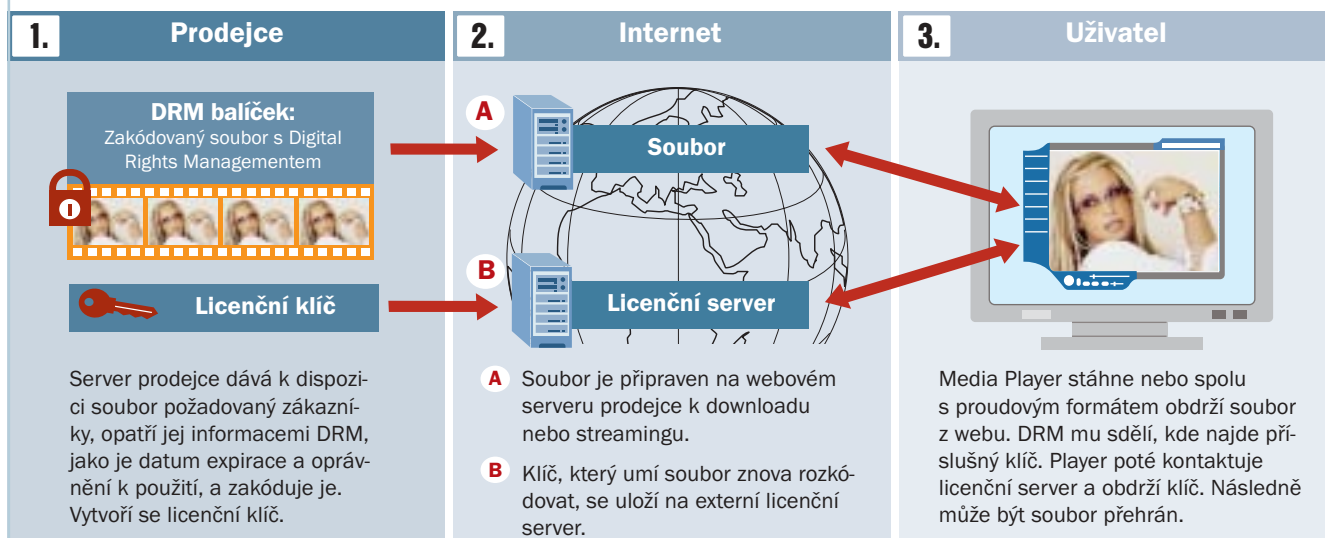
1. Prodejce

DRM balíček:
Zakódovaný soubor s Digital Rights Managementem

Licenční klíč

Server prodejce dává k dispozici soubor požadovaný zákazníky, opatří jej informacemi DRM, jako je datum expirace a oprávnění k použití, a zakóduje je. Vytvoří se licenční klíč.

2. Internet

A Soubor

B Licenční server

A Soubor je připraven na webovém serveru prodejce k downloadu nebo streamingu.

B Klíč, který umí soubor znovu rozkódovat, se uloží na externí licenční server.

3. Uživatel

Media Player stáhne nebo spolu s proudovým formátem obdrží soubor z webu. DRM mu sdělí, kde najde příslušný klíč. Player poté kontaktuje licenční server a obdrží klíč. Následně může být soubor přehrán.